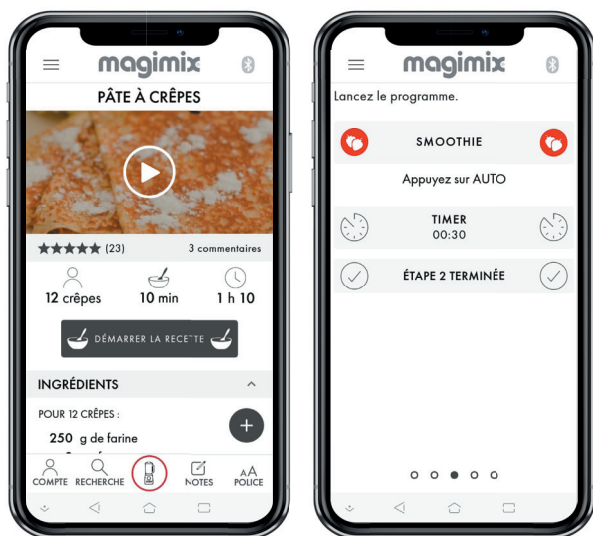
magimix

PÂTE À CRÊPES

★★★★★ (23)

3 commentaires

12 crêpes

10 min

1 h 10

DÉMARRER LA RECETTE

INGRÉDIENTS

POUR 12 CRÊPES :

250 g de farine

+

COMPTE

RECHERCHE

NOTES

POLICE

magimix

Lancez le programme.

SMOOTHIE

Appuyez sur AUTO

TIMER
00:30

ÉTAPE 2 TERMINÉE